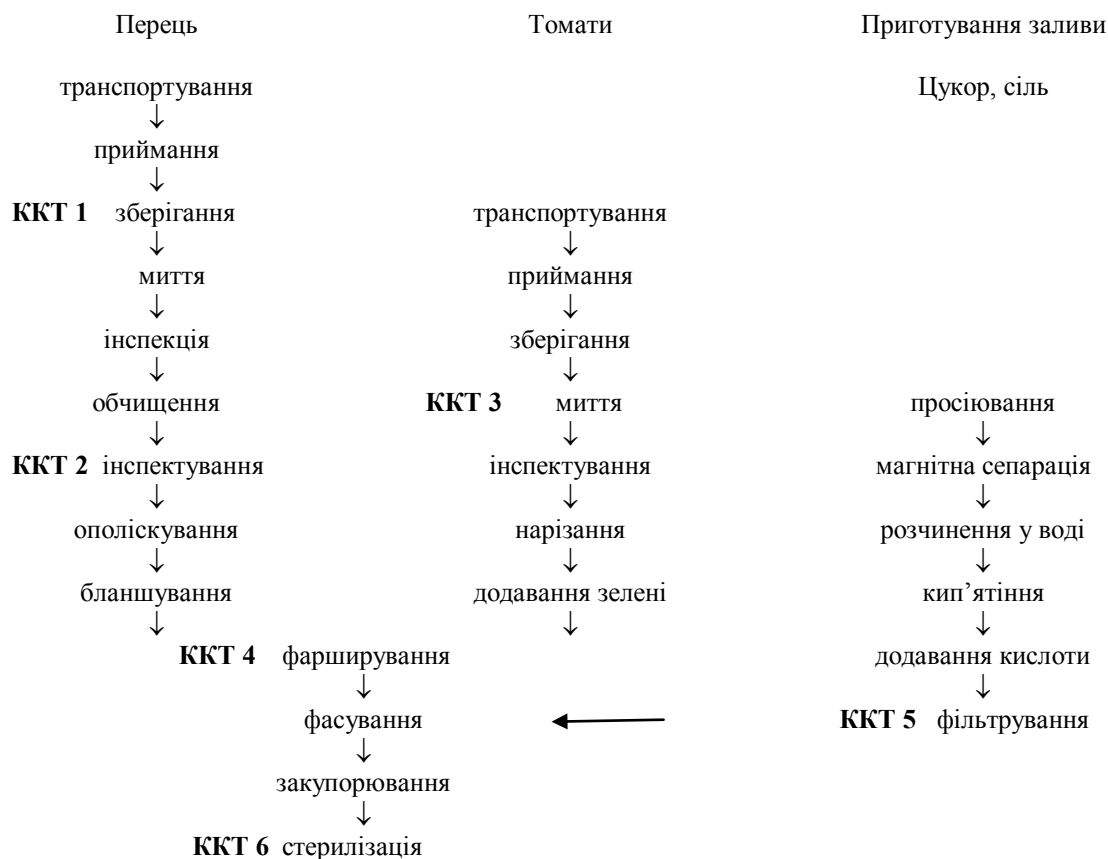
Перець

транспортування
↓
приймання
↓
**ККТ 1** зберігання
↓
миття
↓
інспекція
↓
обчищення
↓
**ККТ 2** інспектування
↓
ополіскування
↓
бланшування
↓

Томати

транспортування
↓
приймання
↓
зберігання
↓
**ККТ 3** миття
↓
інспектування
↓
нарізання
↓
додавання зелені
↓

Приготування заливи

Цукор, сіль

просіювання
↓
магнітна сепарація
↓
розчинення у воді
↓
кип'ятіння
↓
додавання кислоти
↓
**ККТ 5** фільтрування

**ККТ 4** фарширування
↓
фасування
↓
закупорювання
↓
**ККТ 6** стерилізація